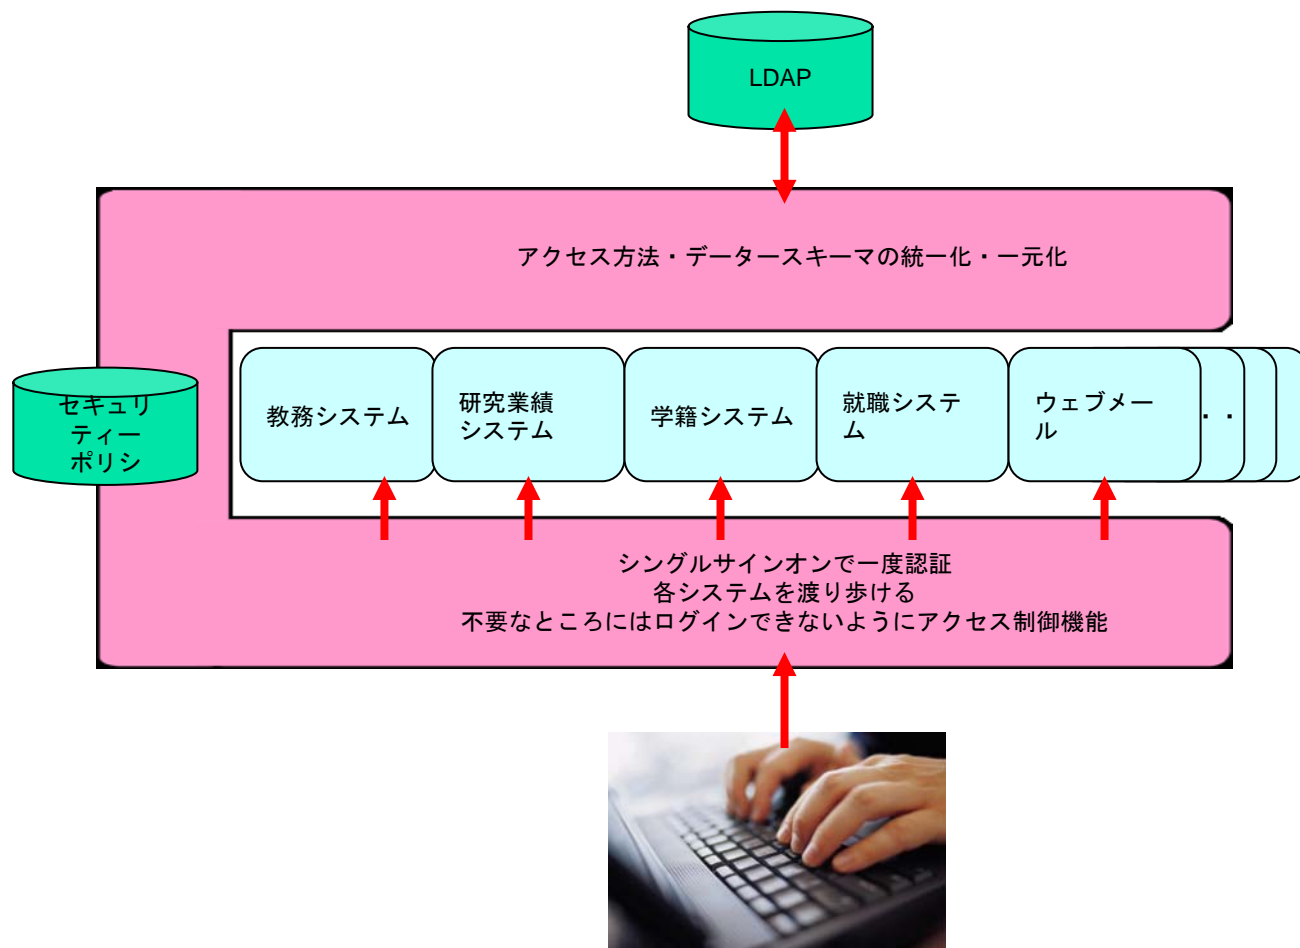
LDAP

アクセス方法・データースキーマの統一化・一元化

セキュリティーポリシ

教務システム

研究業績システム

学籍システム

就職システム

ウェブメール

・・

シングルサインオンで一度認証
各システムを渡り歩ける
不要なところにはログインできないようにアクセス制御機能